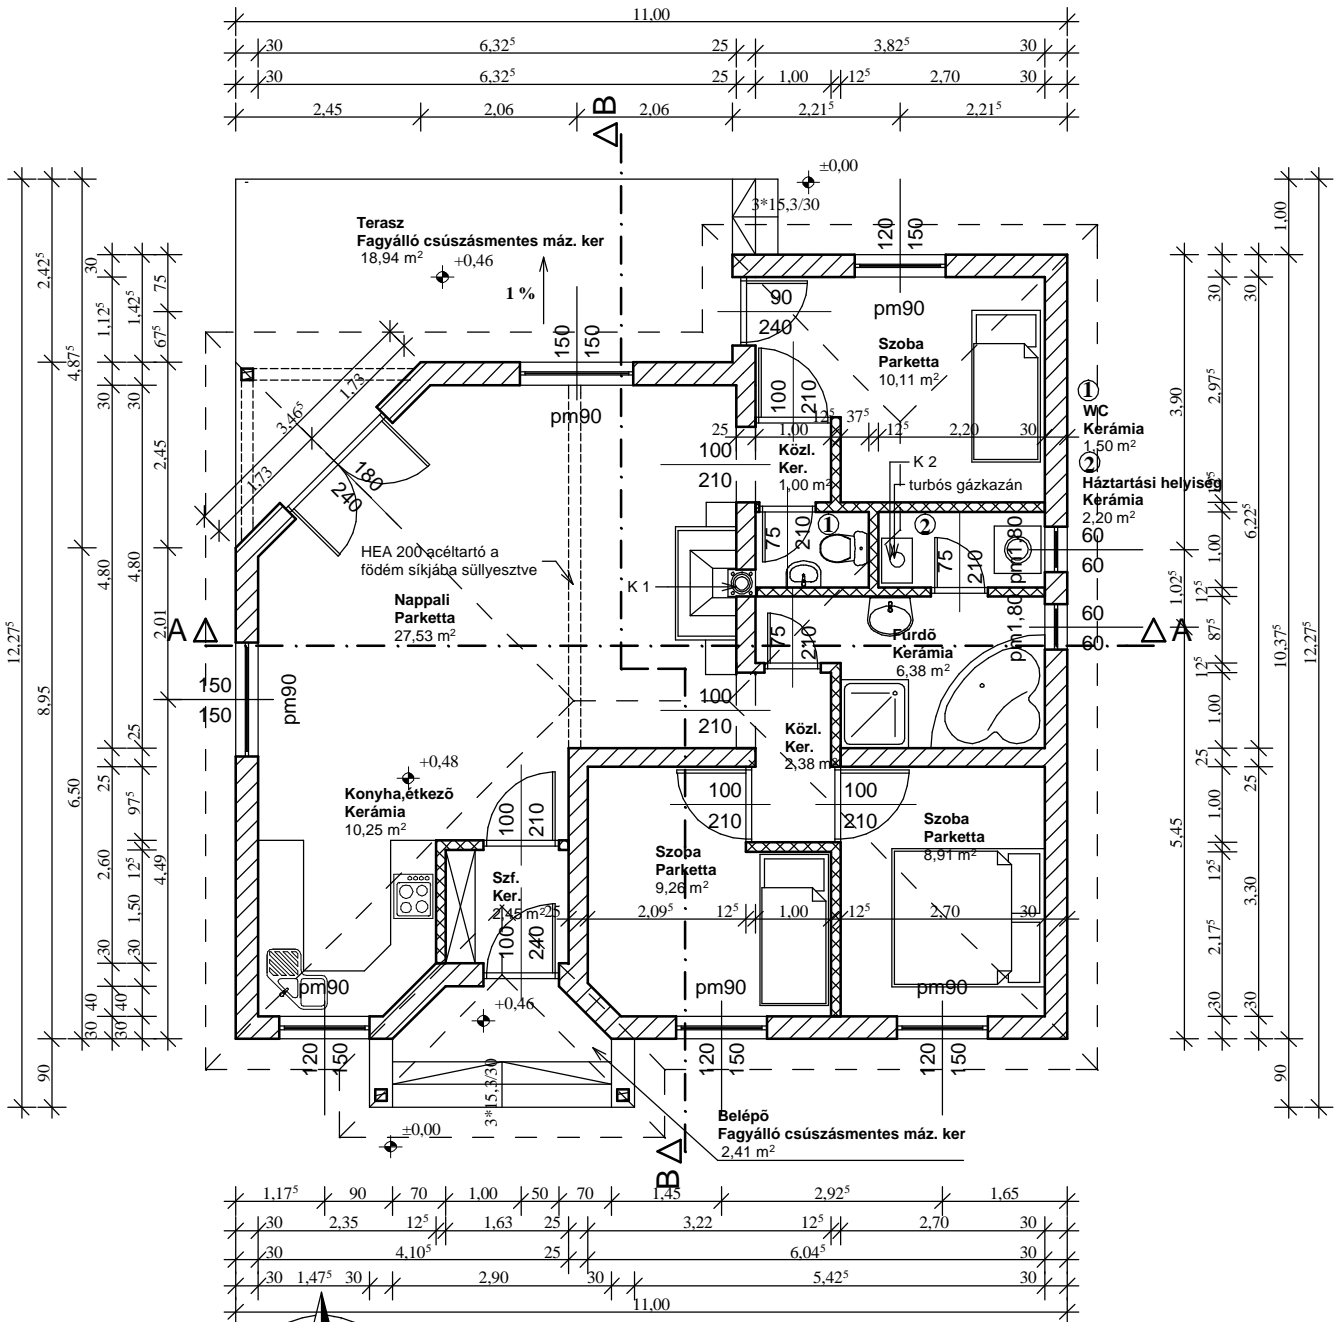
11,00
30 6,32$^5$ 25 3,82$^5$ 30
30 6,32$^5$ 25 1,00 12$^5$ 2,70 30
2,45 2,06 2,06 2,21$^5$ 2,21$^5$
B
±0,00
3*15,3/30
120 150
Terasz
Fagyálló csúszásmentes máz. ker
18,94 m$^2$ +0,46
1 %
90
240
pm90
Szoba
Parketta
10,11 m$^2$
150 150
1,73 3,46$^5$ 1,73
180
240
pm90
100 210
25 12$^5$ 37$^5$ 12$^5$ 2,20 30
100 210
Közl.
Ker.
1,00 m$^2$
K 2
turbós gázkazán
① WC Kerámia 1,50 m$^2$
② Háztartási helyiség Kerámia 2,20 m$^2$
75 210 ① ② 75 210 80 pm1
60 60 60 60
K 1
HEA 200 acéltartó a födém síkjába süllyesztve
Nappali
Parketta
27,53 m$^2$
A A
75 210
Fürdő
Kerámia
6,38 m$^2$
pm1,80
150 150
pm90
100 210
Közl.
Ker.
2,38 m$^2$
+0,48
Konyha,étkező
Kerámia
10,25 m$^2$
100 210
100 210 100 210
Szoba
Parketta
9,26 m$^2$
Szoba
Parketta
8,91 m$^2$
Szf.
Ker.
2,45 m$^2$ 25
2,09$^5$ 12$^5$ 1,00 12$^5$ 2,70 30
100 240
pm90 pm90 pm90
+0,46
120 150 120 150 120 150
3*15,3/30
±0,00
Belépő
Fagyálló csúszásmentes máz. ker
2,41 m$^2$
B
1,17$^5$ 90 70 1,00 50 70 1,45 2,92$^5$ 1,65
30 2,35 12$^5$ 1,63 25 3,22 12$^5$ 2,70 30
30 4,10$^5$ 25 6,04$^5$ 30
30 1,47$^5$ 30 2,90 30 5,42$^5$ 30
11,00
12,27$^5$ 8,95 2,42$^5$ 4,87$^5$ 30 1,12$^5$ 1,42$^5$ 75 67$^5$ 30 30 2,45 4,80 4,80 2,01 6,50 25 25 97$^5$ 2,60 12$^5$ 4,49 1,50 30 30 40 40 30 30 90
1,00 3,90 30 30 2,97$^5$ 6,22$^5$ 1,00 1,02$^5$ 12$^5$ 87$^5$ 12$^5$ 1,00 25 25 1,00 10,37$^5$ 12,27$^5$ 5,45 12$^5$ 3,30 2,17$^5$ 30 30 90